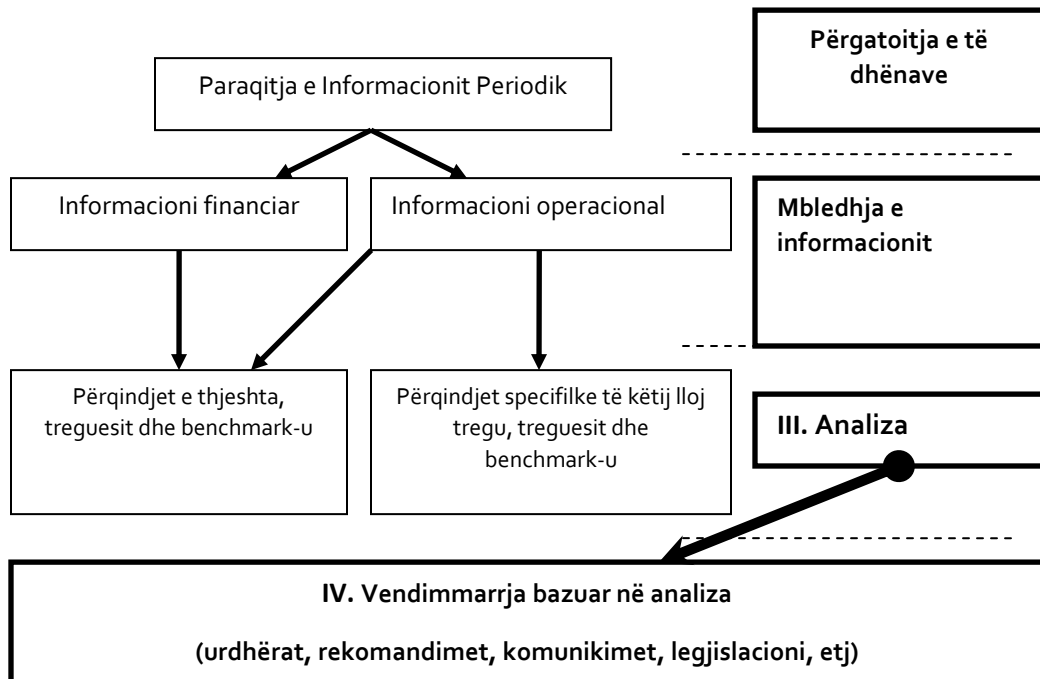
Përgatoitja e të dhënave

Paraqitja e Informacionit Periodik

Informacioni financiar

Informacioni operacional

Mbledhja e informacionit

Përqindjet e thjeshta, treguesit dhe benchmark-u

Përqindjet specifilke të këtij lloj tregu, treguesit dhe benchmark-u

III. Analiza

IV. Vendimmarrja bazuar në analiza

(urdhërat, rekomandimet, komunikimet, legjislacioni, etj)